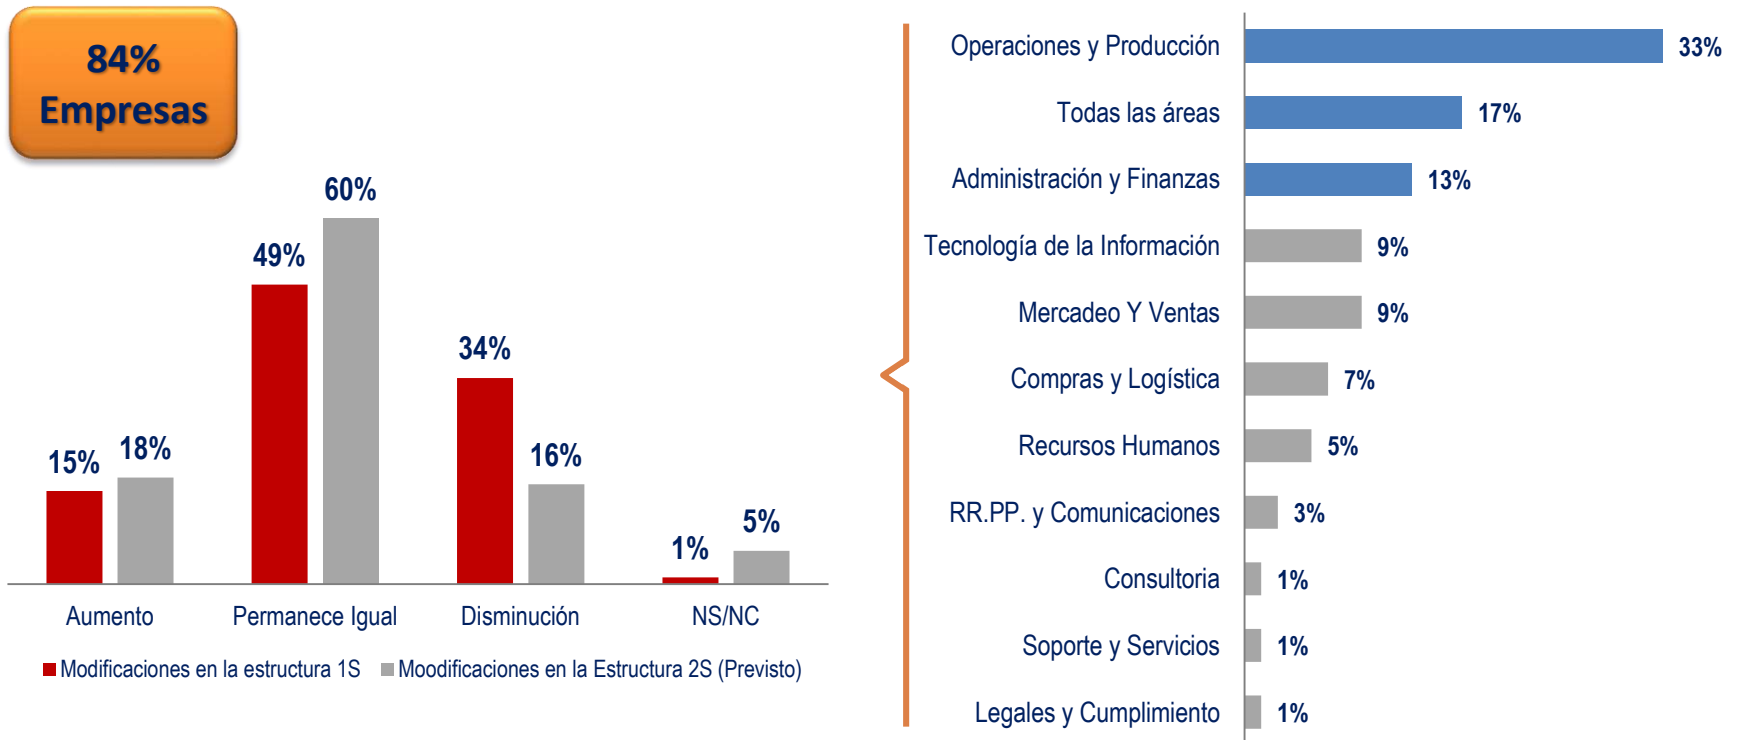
84%
Empresas

| | Modificaciones en la estructura 1S | Moodificaciones en la Estructura 2S (Previsto) |
|---|---|---|
| Aumento | 15% | 18% |
| Permanece Igual | 49% | 60% |
| Disminución | 34% | 16% |
| NS/NC | 1% | 5% |

| Área | % |
|---|---|
| Operaciones y Producción | 33% |
| Todas las áreas | 17% |
| Administración y Finanzas | 13% |
| Tecnología de la Información | 9% |
| Mercadeo Y Ventas | 9% |
| Compras y Logística | 7% |
| Recursos Humanos | 5% |
| RR.PP. y Comunicaciones | 3% |
| Consultoria | 1% |
| Soporte y Servicios | 1% |
| Legales y Cumplimiento | 1% |